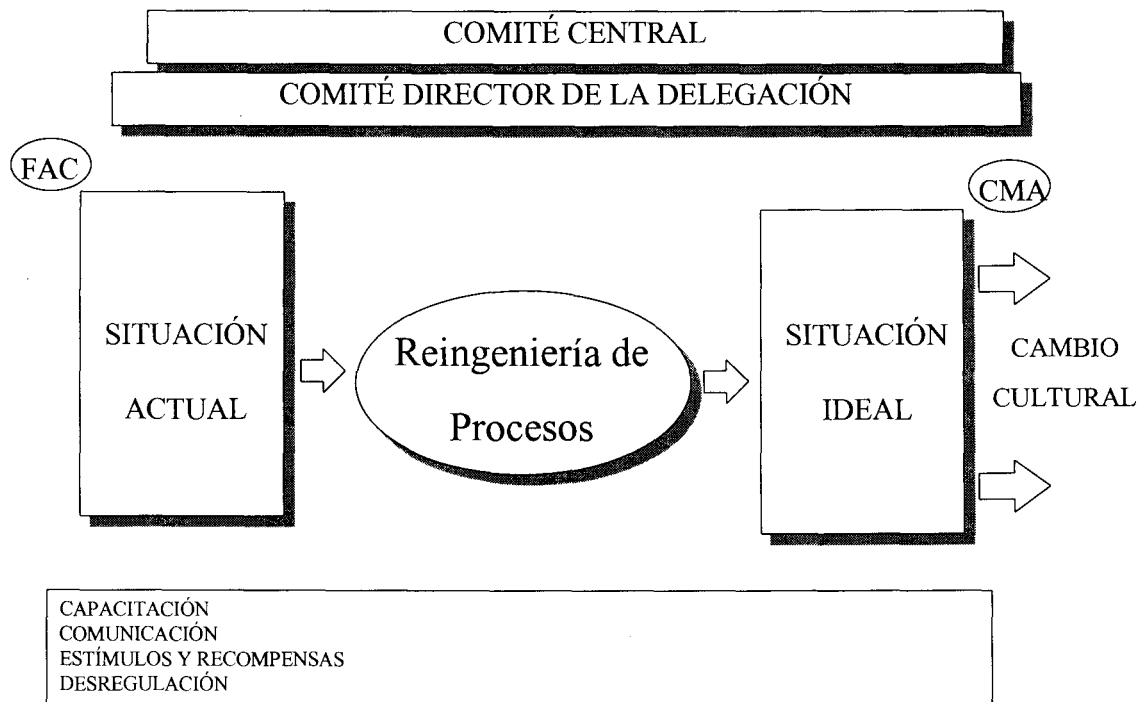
COMITÉ CENTRAL

COMITÉ DIRECTOR DE LA DELEGACIÓN

FAC

SITUACIÓN ACTUAL

Reingeniería de Procesos

CMA

SITUACIÓN IDEAL

CAMBIO CULTURAL

CAPACITACIÓN
COMUNICACIÓN
ESTÍMULOS Y RECOMPENSAS
DESREGULACIÓN